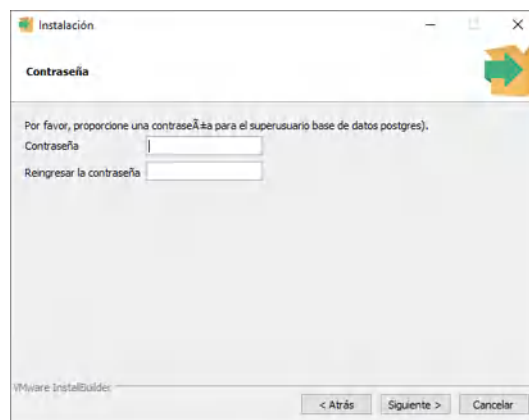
Instalación

Contraseña

Por favor, proporcione una contraseÃ±a para el superusuario base de datos postgres).

Contraseña

Reingresar la contraseña

VMware InstallBuilder

< Atrás

Siguiente >

Cancelar